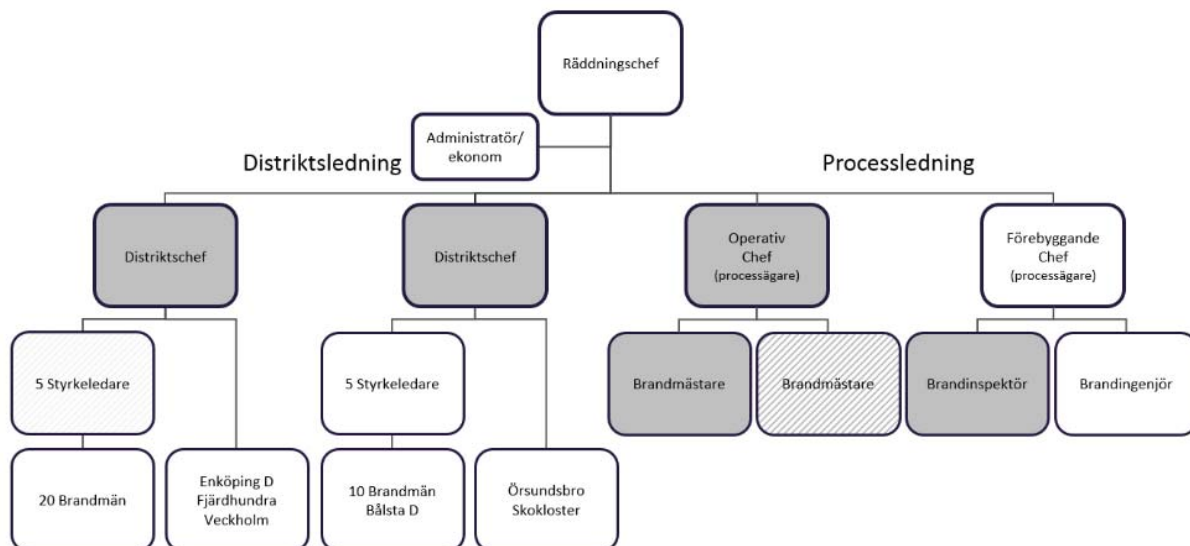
Räddningschef

Administratör/ ekonom

Distriktsledning

Processledning

Distriktschef

Distriktschef

Operativ Chef (processägare)

Förebyggande Chef (processägare)

5 Styrkeledare

5 Styrkeledare

Brandmästare

Brandmästare

Brandinspektör

Brandingenjör

20 Brandmän

Enköping D Fjärdhundra Veckholm

10 Brandmän Bålsta D

Örsundsbro Skokloster